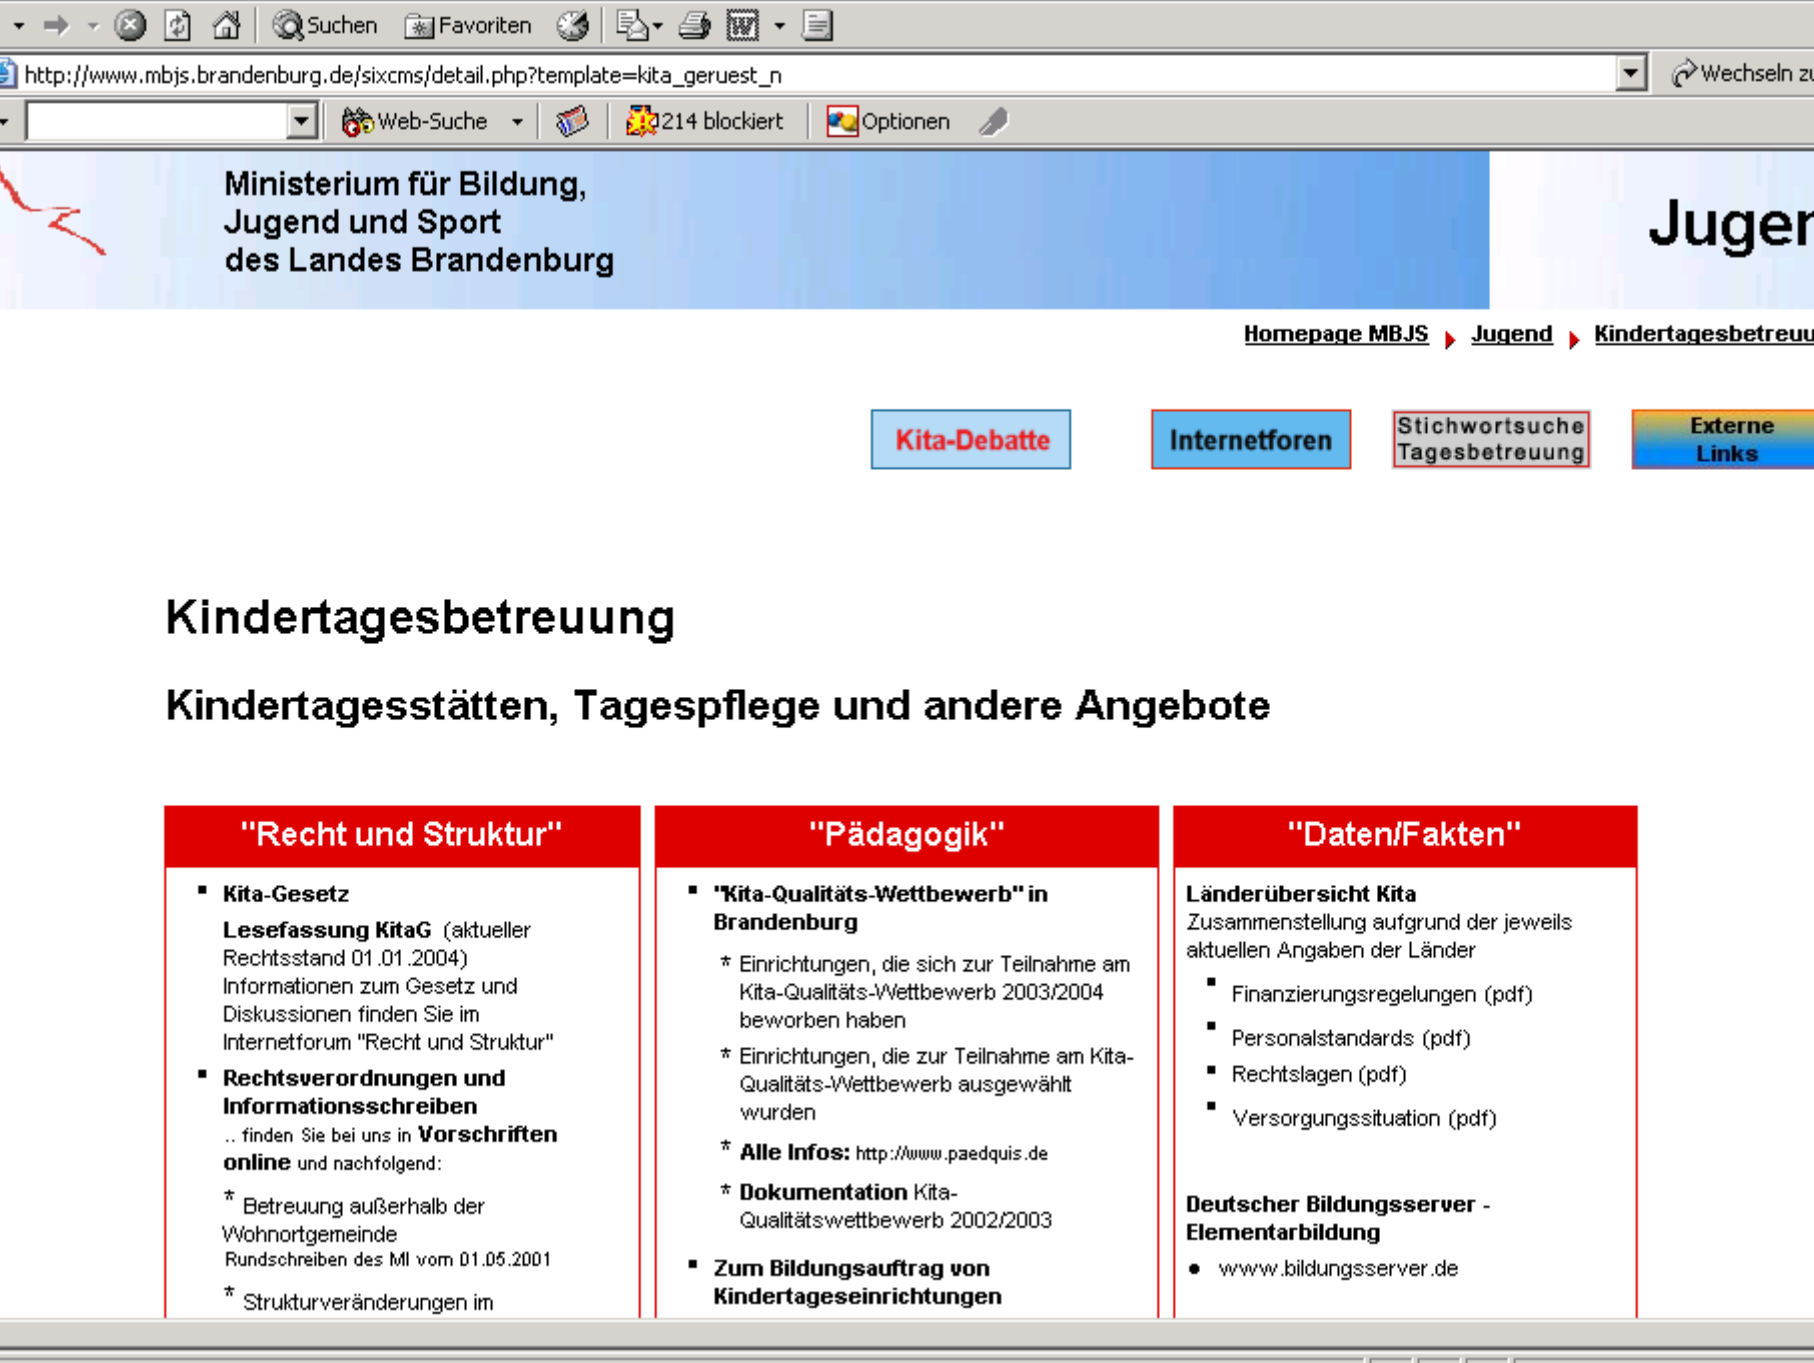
Suchen Favoriten

http://www.mbjs.brandenburg.de/sixcms/detail.php?template=kita_geruest_n

Wechseln zu

Web-Suche 214 blockiert Optionen

Ministerium für Bildung, Jugend und Sport des Landes Brandenburg

Jugen

Homepage MBJS Jugend Kindertagesbetreu

Kita-Debatte

Internetforen

Stichwortsuche Tagesbetreuung

Externe Links

Kindertagesbetreuung

Kindertagesstätten, Tagespflege und andere Angebote

"Recht und Struktur"

- Kita-Gesetz

Lesefassung KitaG (aktueller Rechtsstand 01.01.2004) Informationen zum Gesetz und Diskussionen finden Sie im Internetforum "Recht und Struktur"

- Rechtsverordnungen und Informationsschreiben

.. finden Sie bei uns in Vorschriften online und nachfolgend:

* Betreuung außerhalb der Wohnortgemeinde Rundschreiben des MI vom 01.05.2001

* Strukturveränderungen im

"Pädagogik"

- "Kita-Qualitäts-Wettbewerb" in Brandenburg

* Einrichtungen, die sich zur Teilnahme am Kita-Qualitäts-Wettbewerb 2003/2004 beworben haben

* Einrichtungen, die zur Teilnahme am Kita-Qualitäts-Wettbewerb ausgewählt wurden

* Alle Infos: http://www.paedquis.de

* Dokumentation Kita-Qualitätswettberb 2002/2003

- Zum Bildungsauftrag von Kindertageseinrichtungen

"Daten/Fakten"

Länderübersicht Kita
Zusammenstellung aufgrund der jeweils aktuellen Angaben der Länder

- Finanzierungsregelungen (pdf)
- Personalstandards (pdf)
- Rechtslagen (pdf)
- Versorgungssituation (pdf)

Deutscher Bildungsserver - Elementarbildung

- www.bildungsserver.de